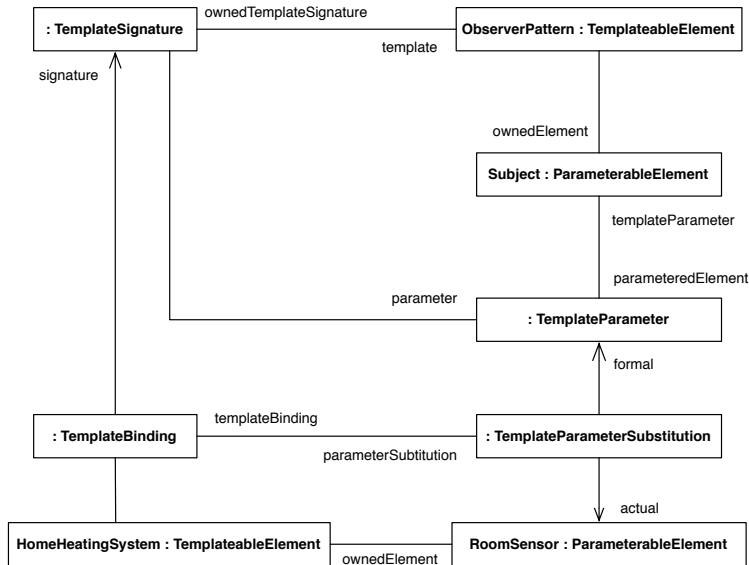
: TemplateSignature

ownedTemplateSignature

ObserverPattern : TemplateableElement

template

signature

ownedElement

Subject : ParameterableElement

templateParameter

parameteredElement

parameter

: TemplateParameter

formal

templateBinding

: TemplateBinding

: TemplateParameterSubstitution

parameterSubtitution

actual

HomeHeatingSystem : TemplateableElement

ownedElement

RoomSensor : ParameterableElement